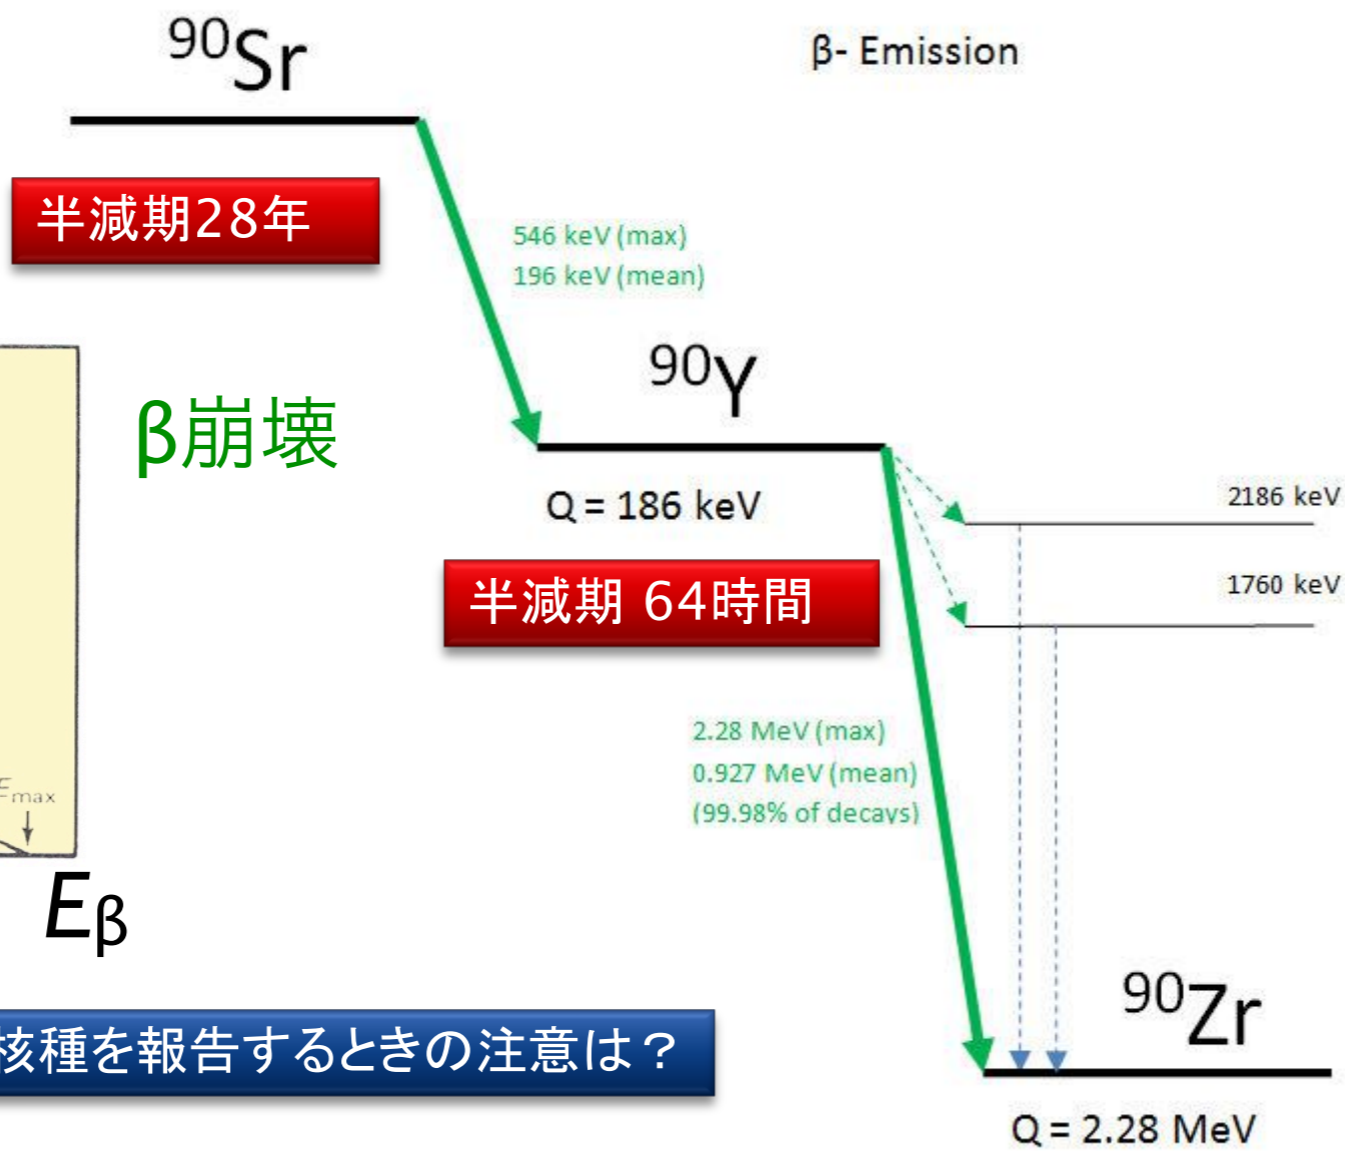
$^{90}Sr$

β- Emission

半減期28年

546 keV (max)
196 keV (mean)

$^{90}Y$

β崩壊

Q = 186 keV

2186 keV

半減期 64時間

1760 keV

2.28 MeV (max)
0.927 MeV (mean)
(99.98% of decays)

$E_{max}$

$E_β$

$^{90}Zr$

核種を報告するときの注意は？

Q = 2.28 MeV